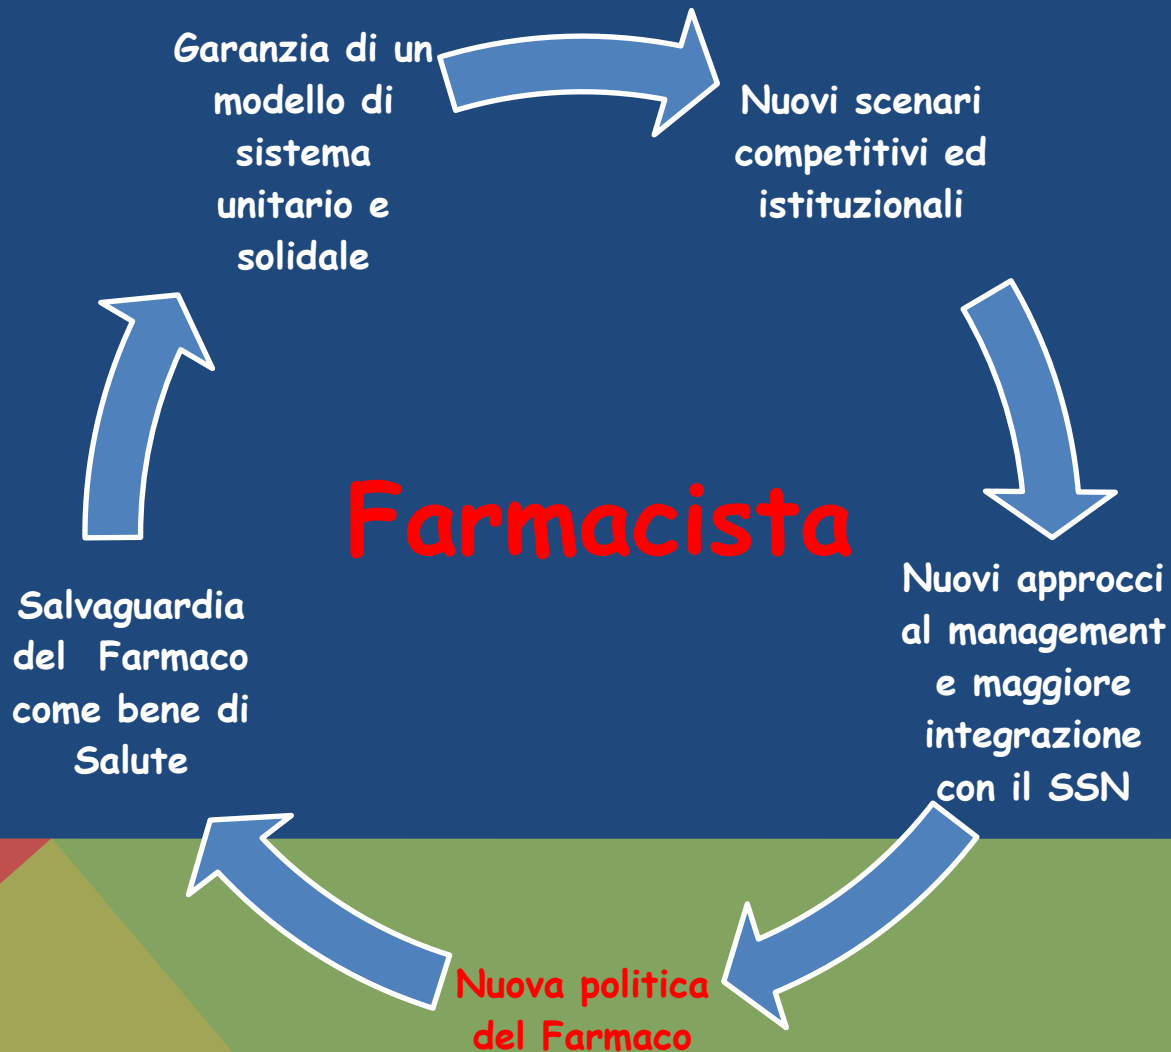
Garanzia di un modello di sistema unitario e solidale

Nuovi scenari competitivi ed istituzionali

Farmacista

Nuovi approcci al management e maggiore integrazione con il SSN

Salvaguardia del Farmaco come bene di Salute

Nuova politica del Farmaco